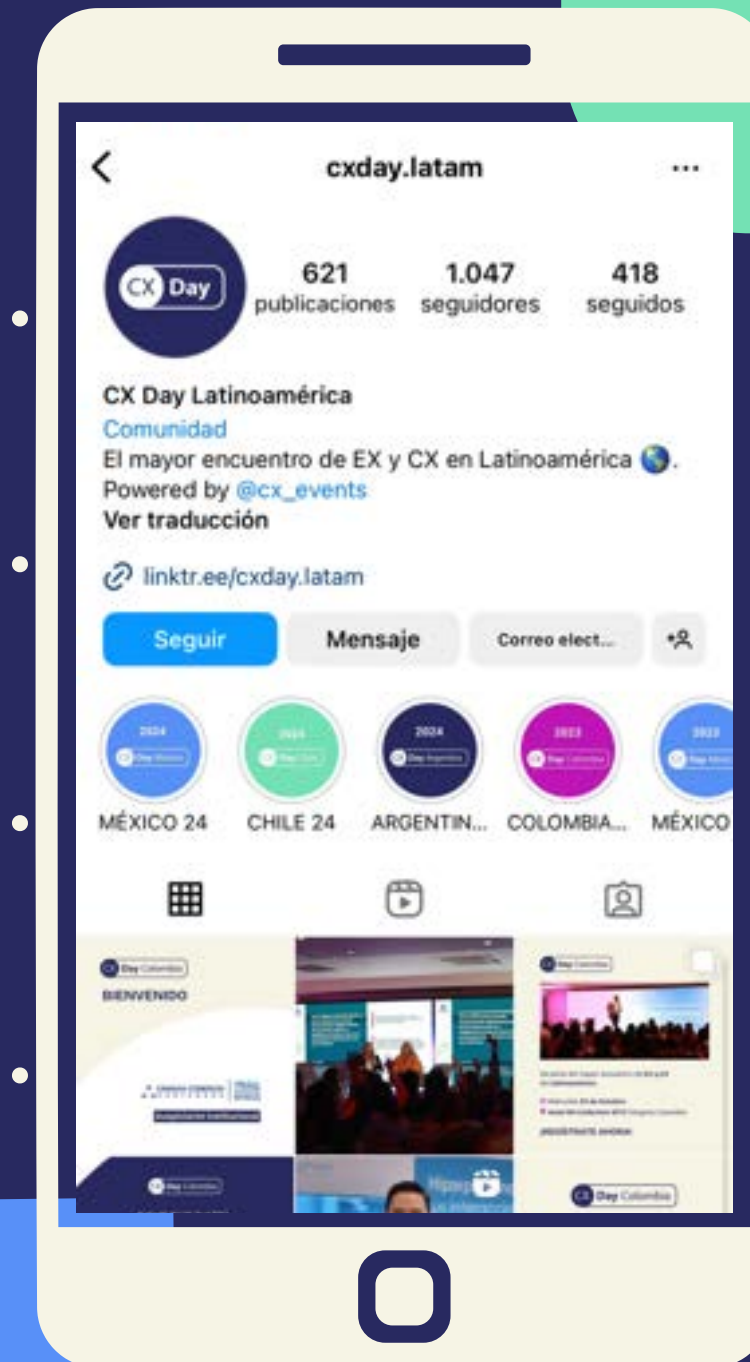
cxday.latam

CX Day

621 publicaciones
1.047 seguidores
418 seguidos

CX Day Latinoamérica
Comunidad
El mayor encuentro de EX y CX en Latinoamérica 🌎.
Powered by @cx_events
Ver traducción

linktr.ee/cxday.latam

Seguir
Mensaje
Correo elect...

2024 CX Day México
MÉXICO 24
2024 CX Day Chile
CHILE 24
2024 CX Day Argentina
ARGENTIN...
2023 CX Day Colombia
COLOMBIA...
2023 CX Day México
MÉXICO

CX Day Colombia
BIENVENIDO
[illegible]

CX Day Colombia
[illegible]
REGÍSTRATE AHORA

CX Day Colombia

CX Day Colombia